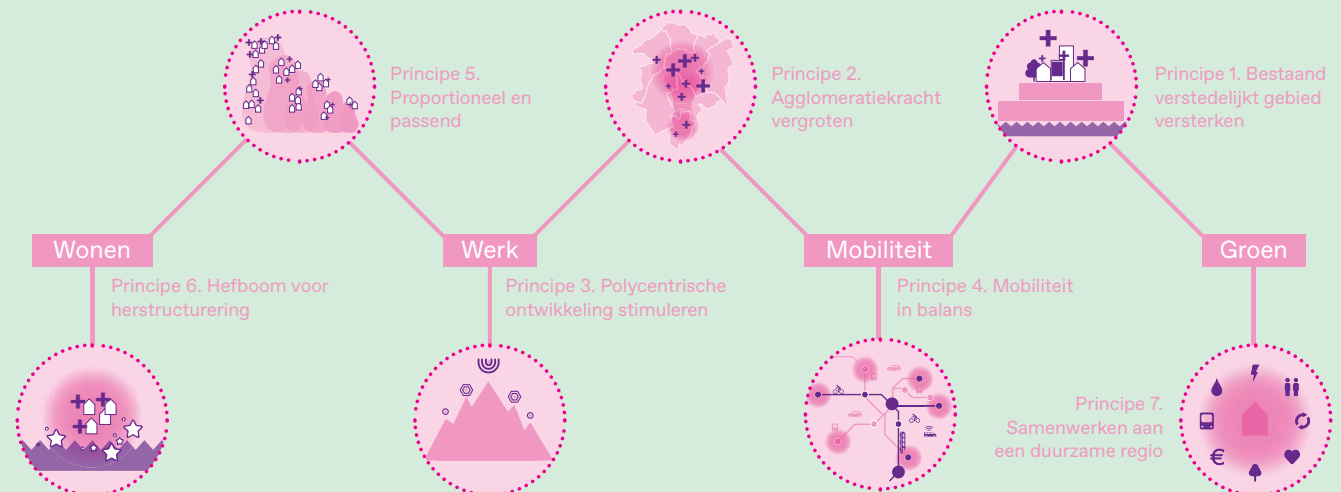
Principe 5. Proportioneel en passend

Principe 2. Agglomeratiekracht vergroten

Principe 1. Bestaand verstedelijkt gebied versterken

Wonen

Werk

Mobiliteit

Groen

Principe 6. Hefboom voor herstructurering

Principe 3. Polycentrische ontwikkeling stimuleren

Principe 4. Mobiliteit in balans

Principe 7. Samenwerken aan een duurzame regio

€